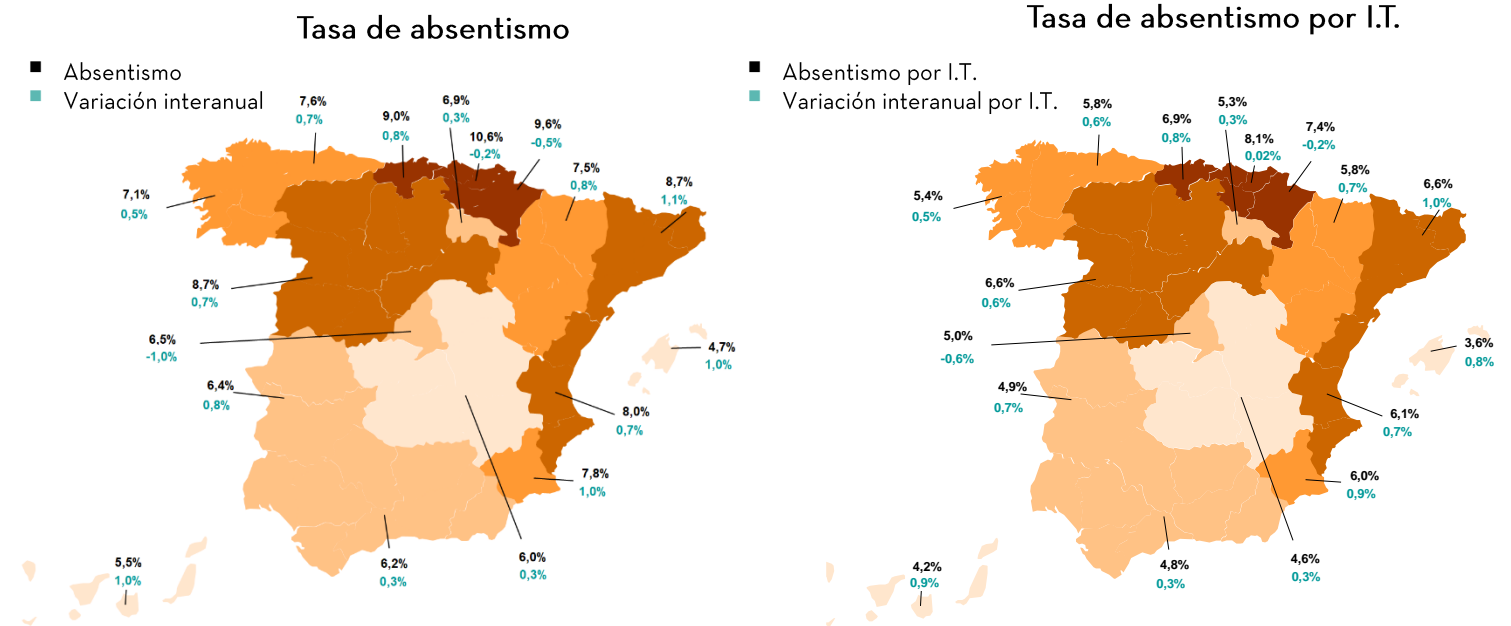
Tasa de absentismo

Absentismo
Variación interanual

7,6%
0,7%
9,0%
0,8%
6,9%
0,3%
10,6%
-0,2%
9,6%
-0,5%
7,5%
0,8%
8,7%
1,1%
7,1%
0,5%
8,7%
0,7%
6,5%
-1,0%
4,7%
1,0%
6,4%
0,8%
8,0%
0,7%
7,8%
1,0%
5,5%
1,0%
6,2%
0,3%
6,0%
0,3%

Tasa de absentismo por I.T.

Absentismo por I.T.
Variación interanual por I.T.

5,8%
0,6%
6,9%
0,8%
5,3%
0,3%
8,1%
0,02%
7,4%
-0,2%
5,8%
0,7%
6,6%
1,0%
5,4%
0,5%
6,6%
0,6%
5,0%
-0,6%
3,6%
0,8%
4,9%
0,7%
6,1%
0,7%
6,0%
0,9%
4,2%
0,9%
4,8%
0,3%
4,6%
0,3%